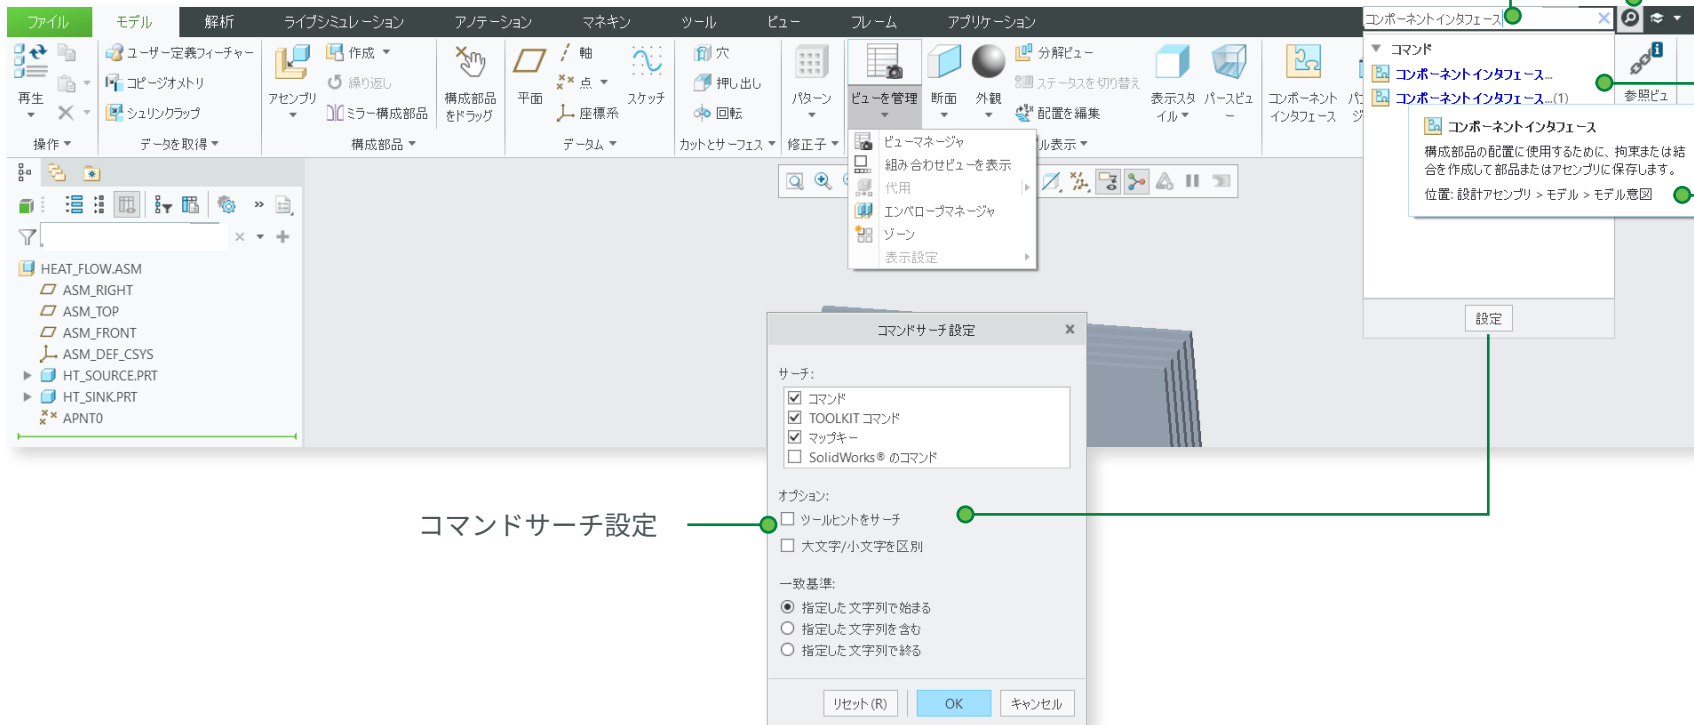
ファイル モデル 解析 ライブシミュレーション アノテーション マネキン ツール ビュー フレーム アプリケーション

コンポーネントインタフェース

再生 ユーザー定義フィーチャー コピージオメトリ シュリンクラップ アセンブリ 作成 繰り返し ミラー構成部品 構成部品をドラッグ 平面 軸 点 座標系 スケッチ 穴 押し出し 回転 パターン ビューを管理 断面 外観 分解ビュー ステータスを切り替え 配置を編集 表示スタイル パースビュー コンポーネントインタフェース 参照ビュー

操作 データを取得 構成部品 データム カットとサーフェス 修正子 ル表示

ビューマネージャ
組み合わせビューを表示
代用
エンベロープマネージャ
ゾーン
表示設定

コマンド
コンポーネントインタフェース...
コンポーネントインタフェース...(1)

コンポーネントインタフェース
構成部品の配置に使用するために、拘束または結合を作成して部品またはアセンブリに保存します。
位置: 設計アセンブリ > モデル > モデル意図

設定

HEAT_FLOW.ASM
ASM_RIGHT
ASM_TOP
ASM_FRONT
ASM_DEF_CSYS
HT_SOURCE.PRT
HT_SINK.PRT
APNT0

コマンドサーチ設定

サーチ:
コマンド
TOOLKIT コマンド
マップキー
SolidWorks® のコマンド

オプション:
ツールヒントをサーチ
大文字/小文字を区別

一致基準:
指定した文字列で始まる
指定した文字列を含む
指定した文字列で終る

リセット (R) OK キャンセル

コマンドサーチ設定